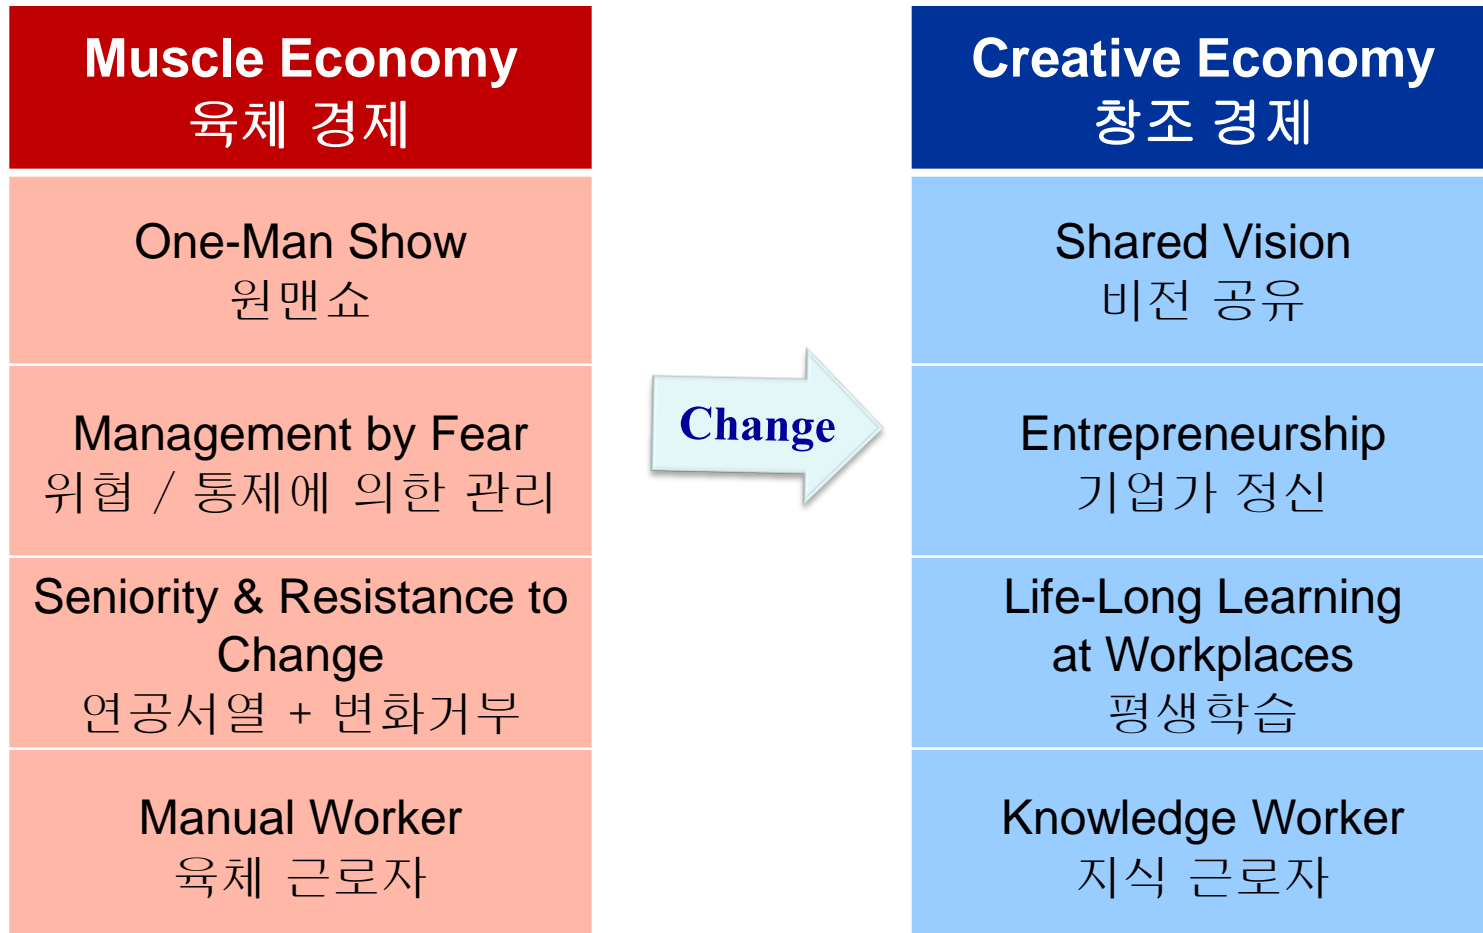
Muscle Economy
육체 경제

One-Man Show
원맨쇼

Management by Fear
위협 / 통제에 의한 관리

Seniority & Resistance to Change
연공서열 + 변화거부

Manual Worker
육체 근로자

Change

Creative Economy
창조 경제

Shared Vision
비전 공유

Entrepreneurship
기업가 정신

Life-Long Learning at Workplaces
평생학습

Knowledge Worker
지식 근로자